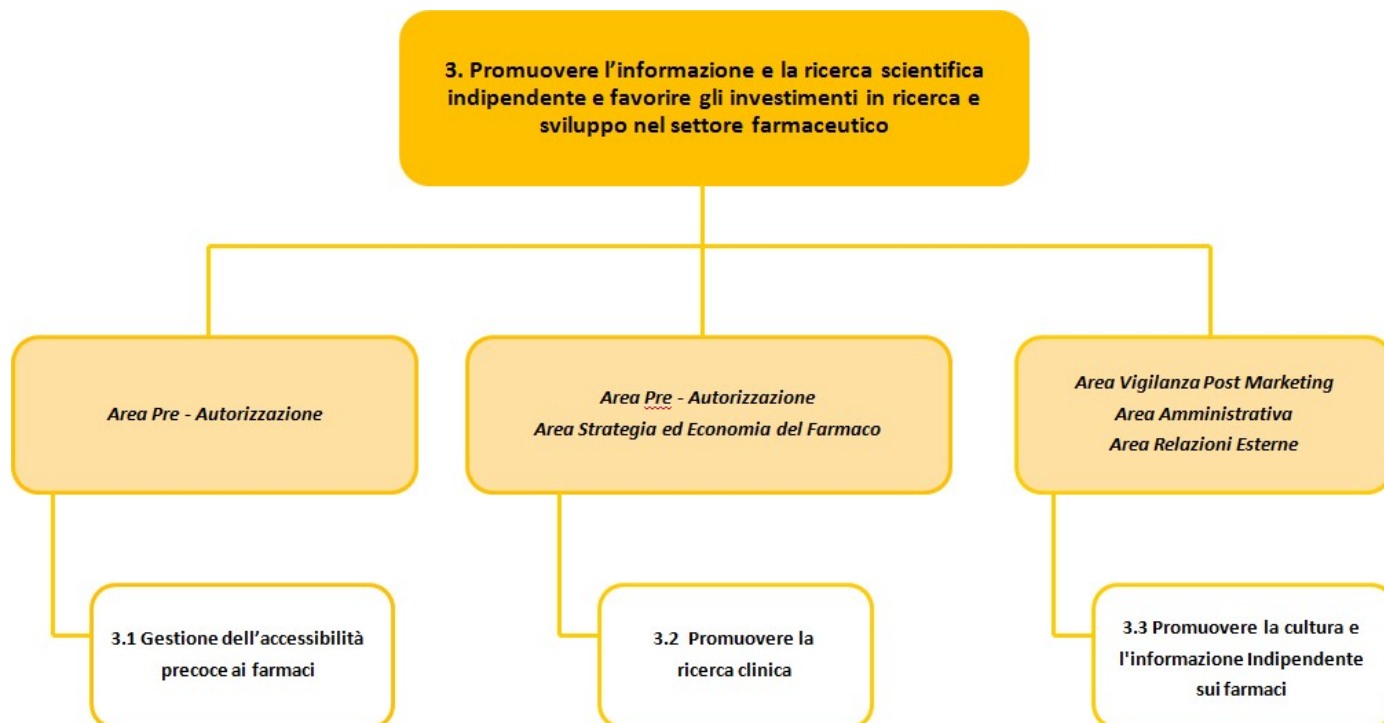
3. Promuovere l’informazione e la ricerca scientifica indipendente e favorire gli investimenti in ricerca e sviluppo nel settore farmaceutico

Area Pre - Autorizzazione

Area Pre - Autorizzazione
Area Strategia ed Economia del Farmaco

Area Vigilanza Post Marketing
Area Amministrativa
Area Relazioni Esterne

3.1 Gestione dell’accessibilità precoce ai farmaci

3.2 Promuovere la ricerca clinica

3.3 Promuovere la cultura e l'informazione Indipendente sui farmaci